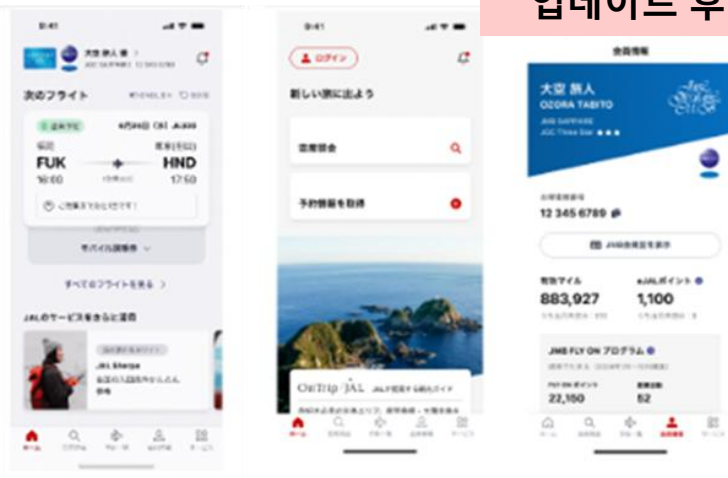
업데이트 후

9:41

大空 旅人 様

次のフライト

FUK

HND

16:00

17:50

モバイル搭乗券

すべてのフライトを見る

JALのサービスをまるごと活用

JAL Sherpa

9:41

ログイン

新しい旅に出よう

空席照会

予約情報を取得

OnTrip JAL

会員情報

大空 旅人

OZORA TABITO

JMB SAPPHIRE

JGC Three Star ★★★

12 345 6789

883,927

1,100

JMB FLY ON プログラム

22,150

52